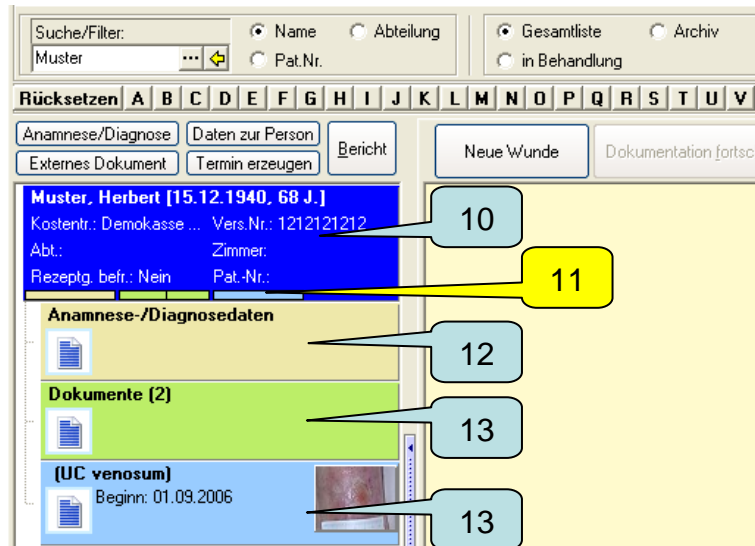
Suche/Filter:
Muster
Name
Abteilung
Pat.Nr.
Gesamtliste
Archiv
in Behandlung

Rücksetzen A B C D E F G H I J K L M N O P Q R S T U V

Anamnese/Diagnose
Daten zur Person
Externes Dokument
Termin erzeugen
Bericht
Neue Wunde
Dokumentation fortsc

Muster, Herbert [15.12.1940, 68 J.]
Kostentr.: Demokasse ...
Vers.Nr.: 1212121212
Abt.:
Zimmer:
Rezeptg. befr.: Nein
Pat.-Nr.:

10
11

Anamnese-/Diagnosedaten
12

Dokumente (2)
13

(UC venosum)
Beginn: 01.09.2006
13